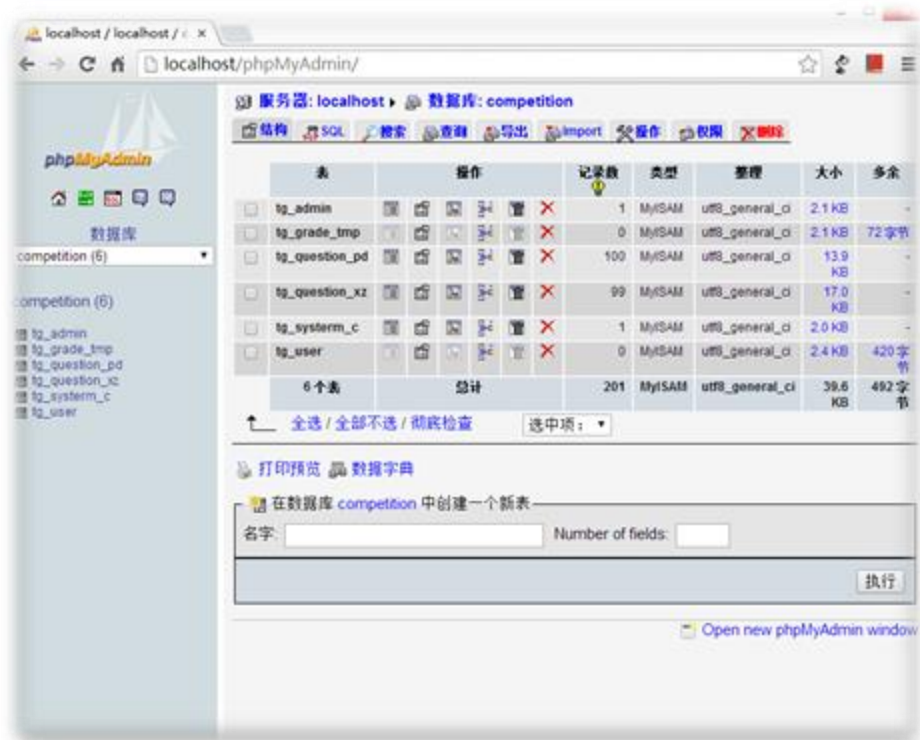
localhost / localhost / ×

localhost/phpMyAdmin/

phpMyAdmin

数据库

competition (6)

competition (6)

tg_admin
tg_grade_tmp
tg_question_pd
tg_question_xz
tg_systerm_c
tg_user

服务器: localhost ▸ 数据库: competition

结构 SQL 搜索 查询 导出 Import 操作 权限 删除

| | 表 | 操作 | 记录数 | 类型 | 整理 | 大小 | 多余 |
|---|---|---|---|---|---|---|---|
| | tg_admin | | 1 | MyISAM | utf8_general_ci | 2.1 KB | - |
| | tg_grade_tmp | | 0 | MyISAM | utf8_general_ci | 2.1 KB | 72 字节 |
| | tg_question_pd | | 100 | MyISAM | utf8_general_ci | 13.9 KB | - |
| | tg_question_xz | | 99 | MyISAM | utf8_general_ci | 17.0 KB | - |
| | tg_systerm_c | | 1 | MyISAM | utf8_general_ci | 2.0 KB | - |
| | tg_user | | 0 | MyISAM | utf8_general_ci | 2.4 KB | 420 字节 |
| | 6 个表 | 总计 | 201 | MyISAM | utf8_general_ci | 39.6 KB | 492 字节 |

全选 / 全部不选 / 彻底检查 选中项: ▾

打印预览 数据字典

在数据库 competition 中创建一个新表

名字: Number of fields:

执行

Open new phpMyAdmin window